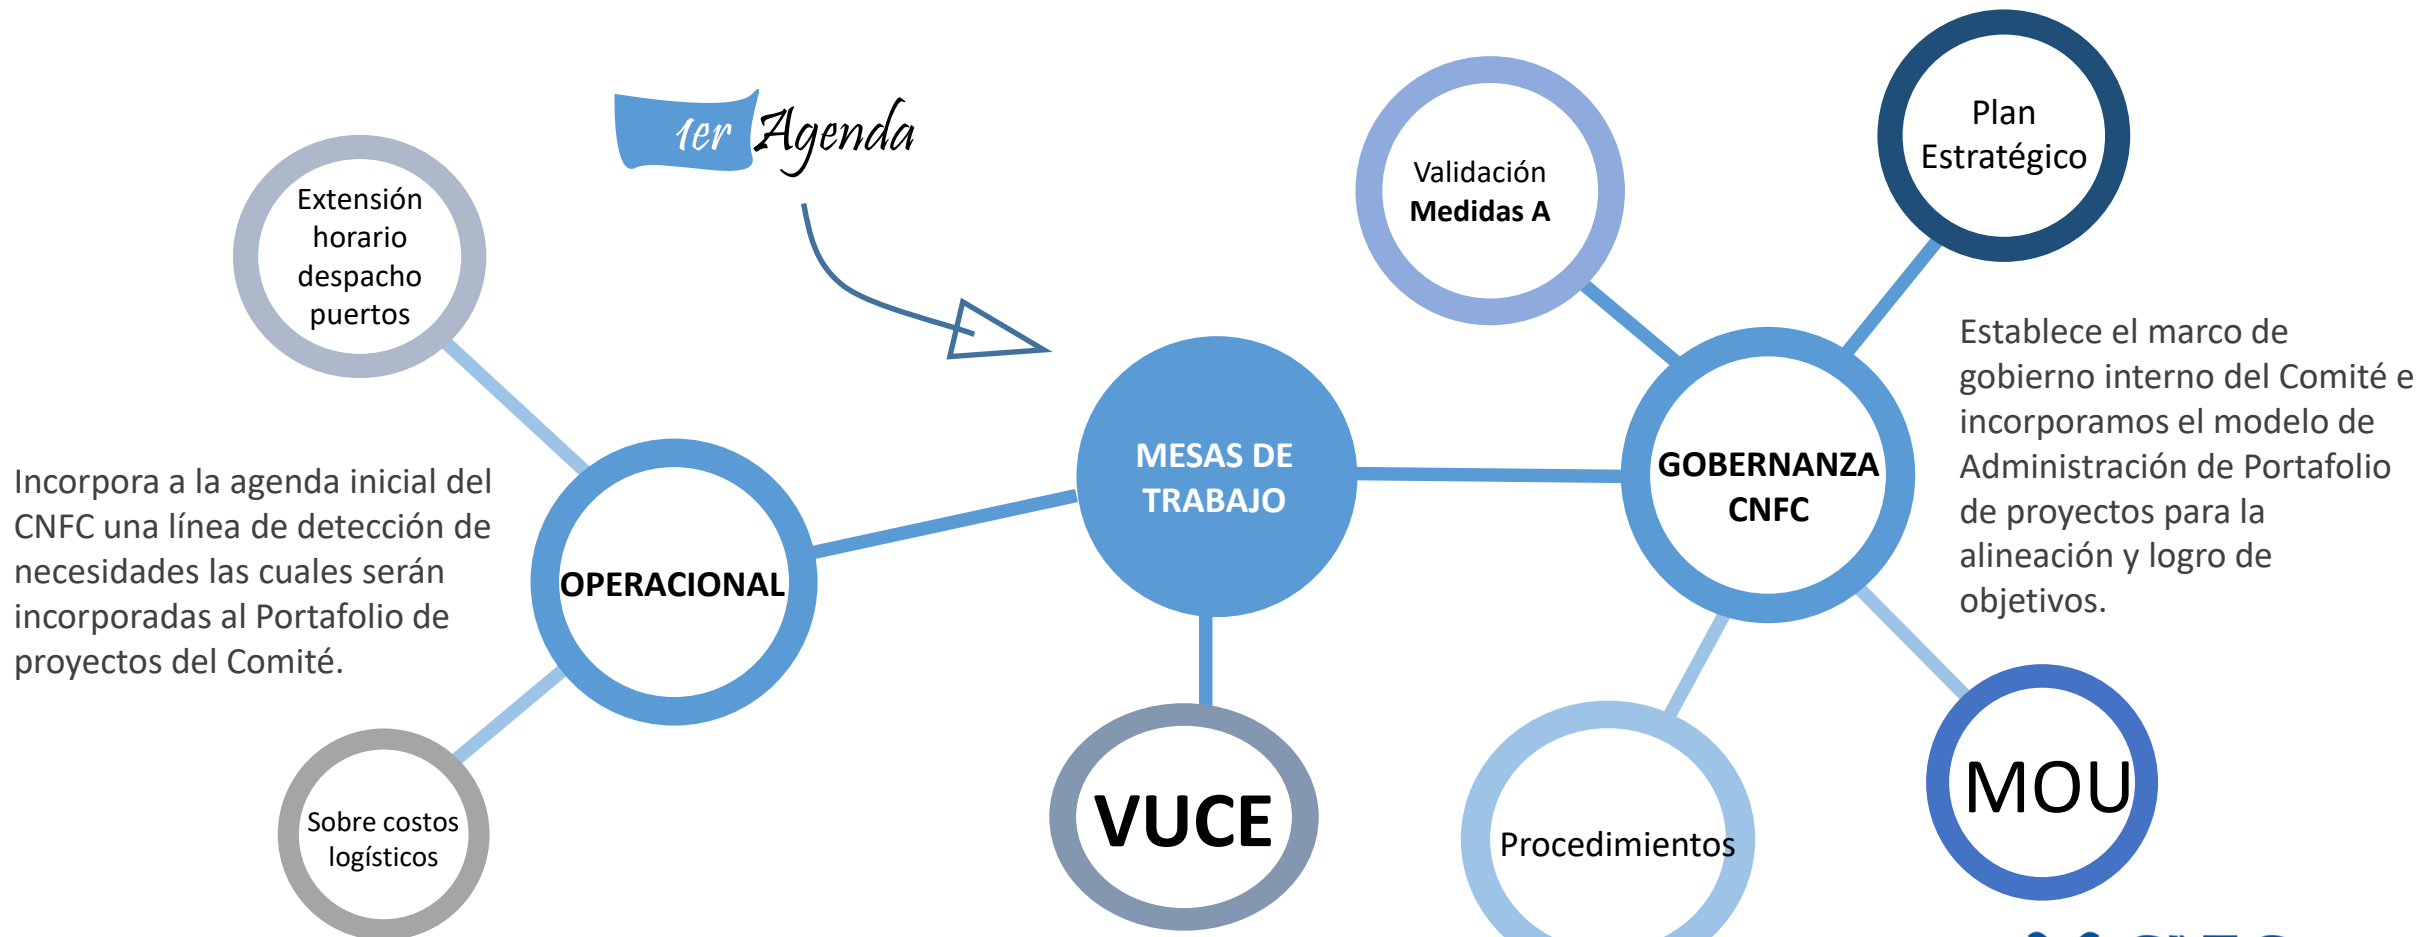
1er Agenda

Extensión horario despacho puertos

Validación Medidas A

Plan Estratégico

Establece el marco de gobierno interno del Comité e incorporamos el modelo de Administración de Portafolio de proyectos para la alineación y logro de objetivos.

Incorpora a la agenda inicial del CNFC una línea de detección de necesidades las cuales serán incorporadas al Portafolio de proyectos del Comité.

OPERACIONAL

MESAS DE TRABAJO

GOBERNANZA CNFC

Sobre costos logísticos

VUCE

Procedimientos

MOU